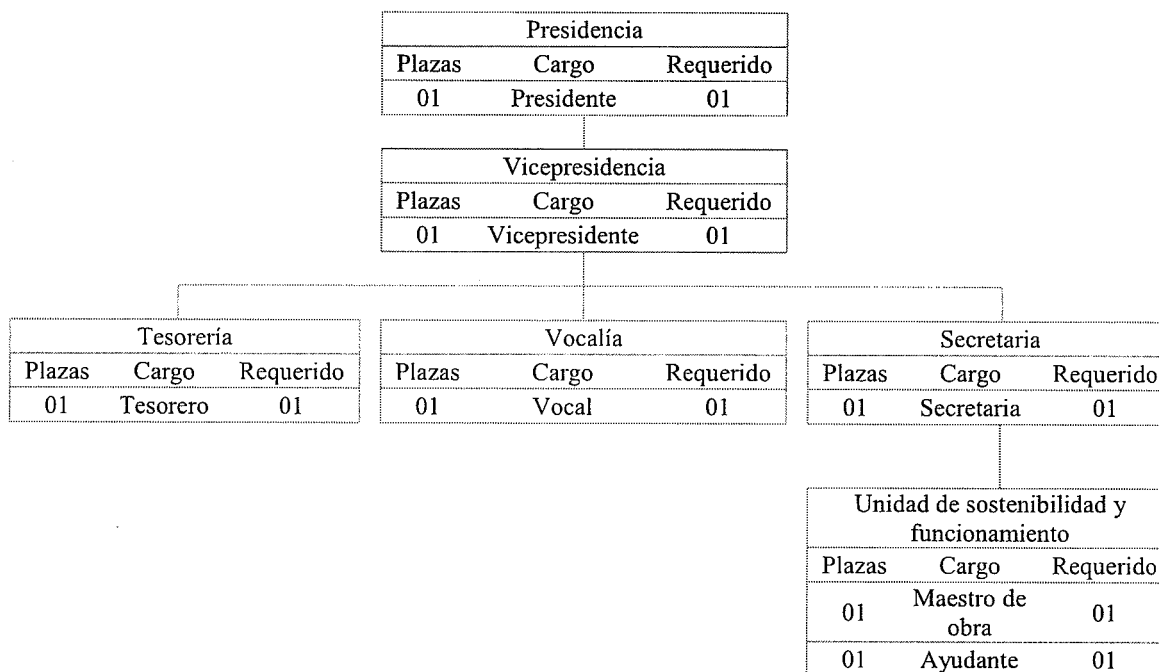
Presidencia

| Plazas | Cargo | Requerido |
|---|---|---|
| 01 | Presidente | 01 |

Vicepresidencia

| Plazas | Cargo | Requerido |
|---|---|---|
| 01 | Vicepresidente | 01 |

Tesorería

| Plazas | Cargo | Requerido |
|---|---|---|
| 01 | Tesorero | 01 |

Vocalía

| Plazas | Cargo | Requerido |
|---|---|---|
| 01 | Vocal | 01 |

Secretaria

| Plazas | Cargo | Requerido |
|---|---|---|
| 01 | Secretaria | 01 |

Unidad de sostenibilidad y funcionamiento

| Plazas | Cargo | Requerido |
|---|---|---|
| 01 | Maestro de obra | 01 |
| 01 | Ayudante | 01 |